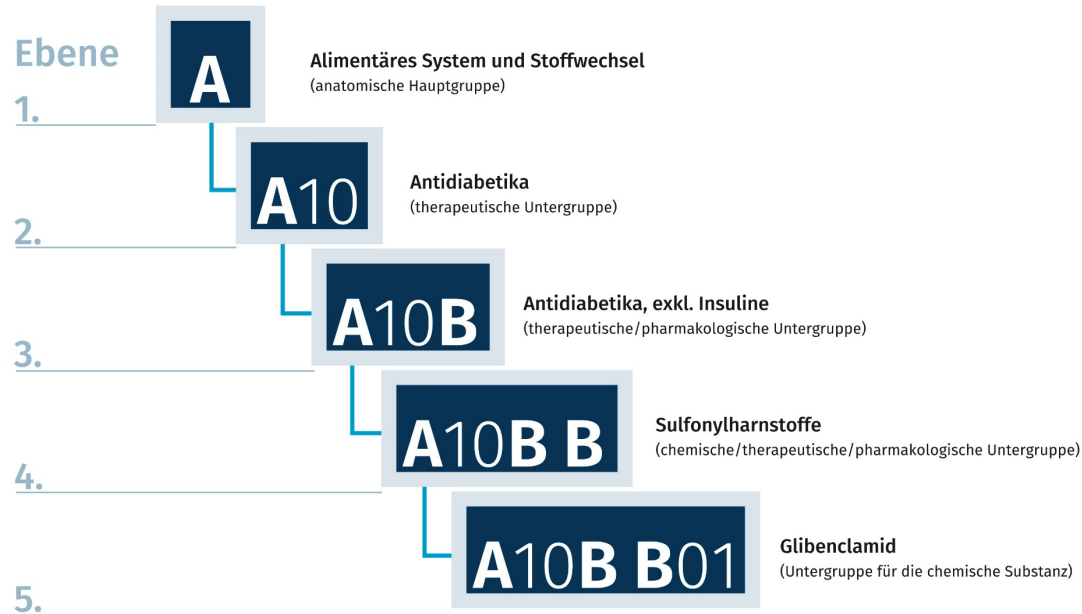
Ebene

A

Alimentäres System und Stoffwechsel
(anatomische Hauptgruppe)

1.

A10

Antidiabetika
(therapeutische Untergruppe)

2.

A10B

Antidiabetika, exkl. Insuline
(therapeutische/pharmakologische Untergruppe)

3.

A10B B

Sulfonylharnstoffe
(chemische/therapeutische/pharmakologische Untergruppe)

4.

A10B B01

Glibenclamid
(Untergruppe für die chemische Substanz)

5.